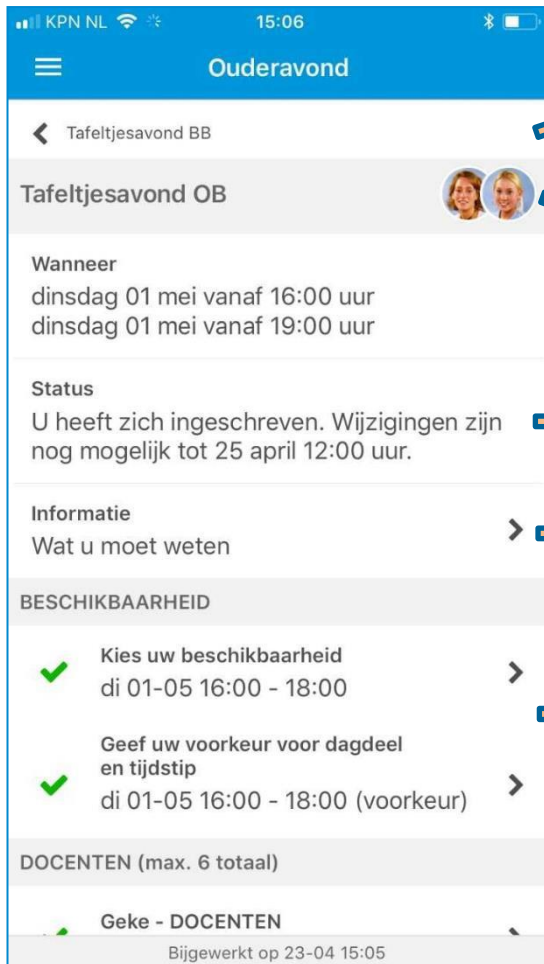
KPN NL 15:06

Ouderavond

Tafeltjesavond BB

Tafeltjesavond OB

Wanneer
dinsdag 01 mei vanaf 16:00 uur
dinsdag 01 mei vanaf 19:00 uur

Status
U heeft zich ingeschreven. Wijzigingen zijn nog mogelijk tot 25 april 12:00 uur.

Informatie
Wat u moet weten

BESCHIKBAARHEID

Kies uw beschikbaarheid
di 01-05 16:00 - 18:00

Geef uw voorkeur voor dagdeel en tijdstip
di 01-05 16:00 - 18:00 (voorkeur)

DOCENTEN (max. 6 totaal)

Geke - DOCENTEN

Bijgewerkt op 23-04 15:05